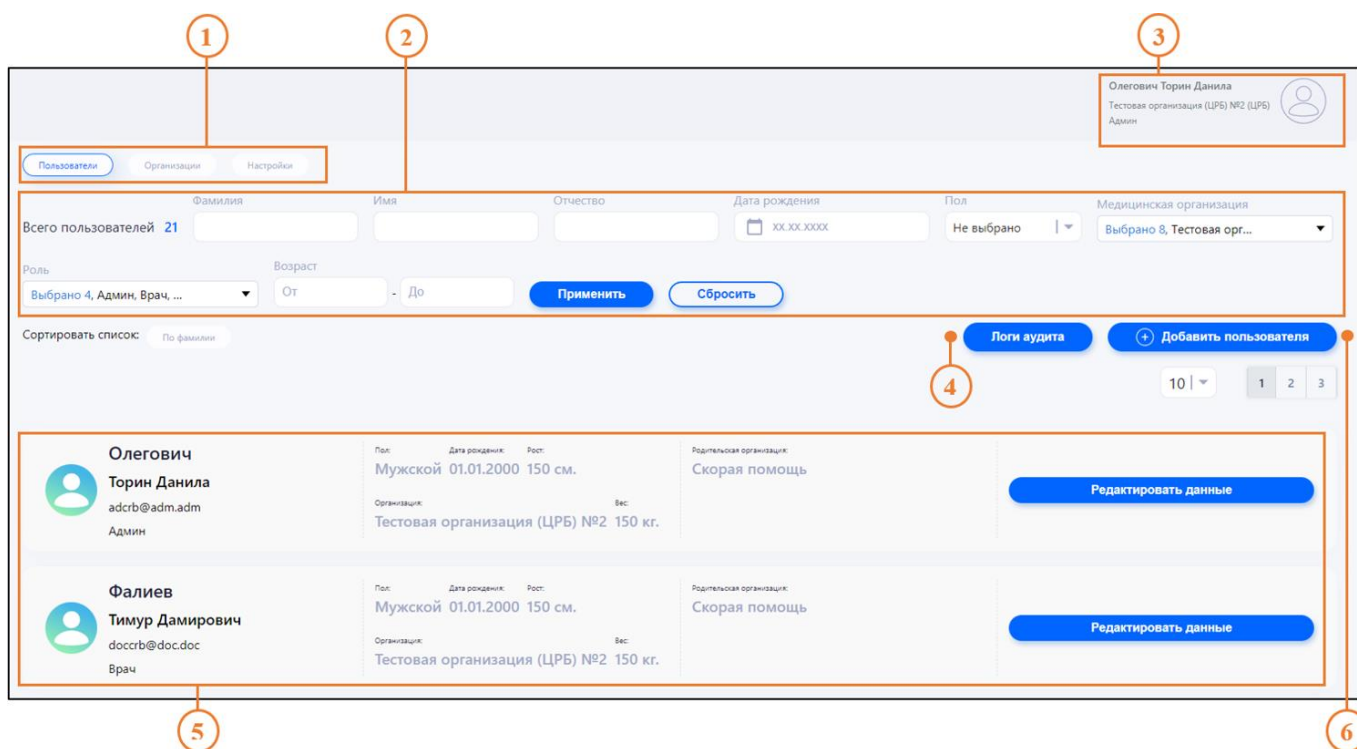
1

2

3

Олегович Торин Данила
Тестовая организация (ЦРБ) №2 (ЦРБ)
Админ

Пользователи Организации Настройки

Всего пользователей 21

Фамилия

Имя

Отчество

Дата рождения
xx.xx.xxxx

Пол
Не выбрано

Медицинская организация
Выбрано 8, Тестовая орг...

Роль
Выбрано 4, Админ, Врач, ...

Возраст
От - До

Применить

Сбросить

Сортировать список: По фамилии

Логи аудита

Добавить пользователя

4

10

1 2 3

Олегович
Торин Данила
adcrb@adm.adm
Админ

Пол: Мужской
Дата рождения: 01.01.2000
Рост: 150 см.
Организация: Тестовая организация (ЦРБ) №2
Вес: 150 кг.
Родительская организация: Скорая помощь

Редактировать данные

Фалиев
Тимур Дамирович
doccrb@doc.doc
Врач

Пол: Мужской
Дата рождения: 01.01.2000
Рост: 150 см.
Организация: Тестовая организация (ЦРБ) №2
Вес: 150 кг.
Родительская организация: Скорая помощь

Редактировать данные

5

6